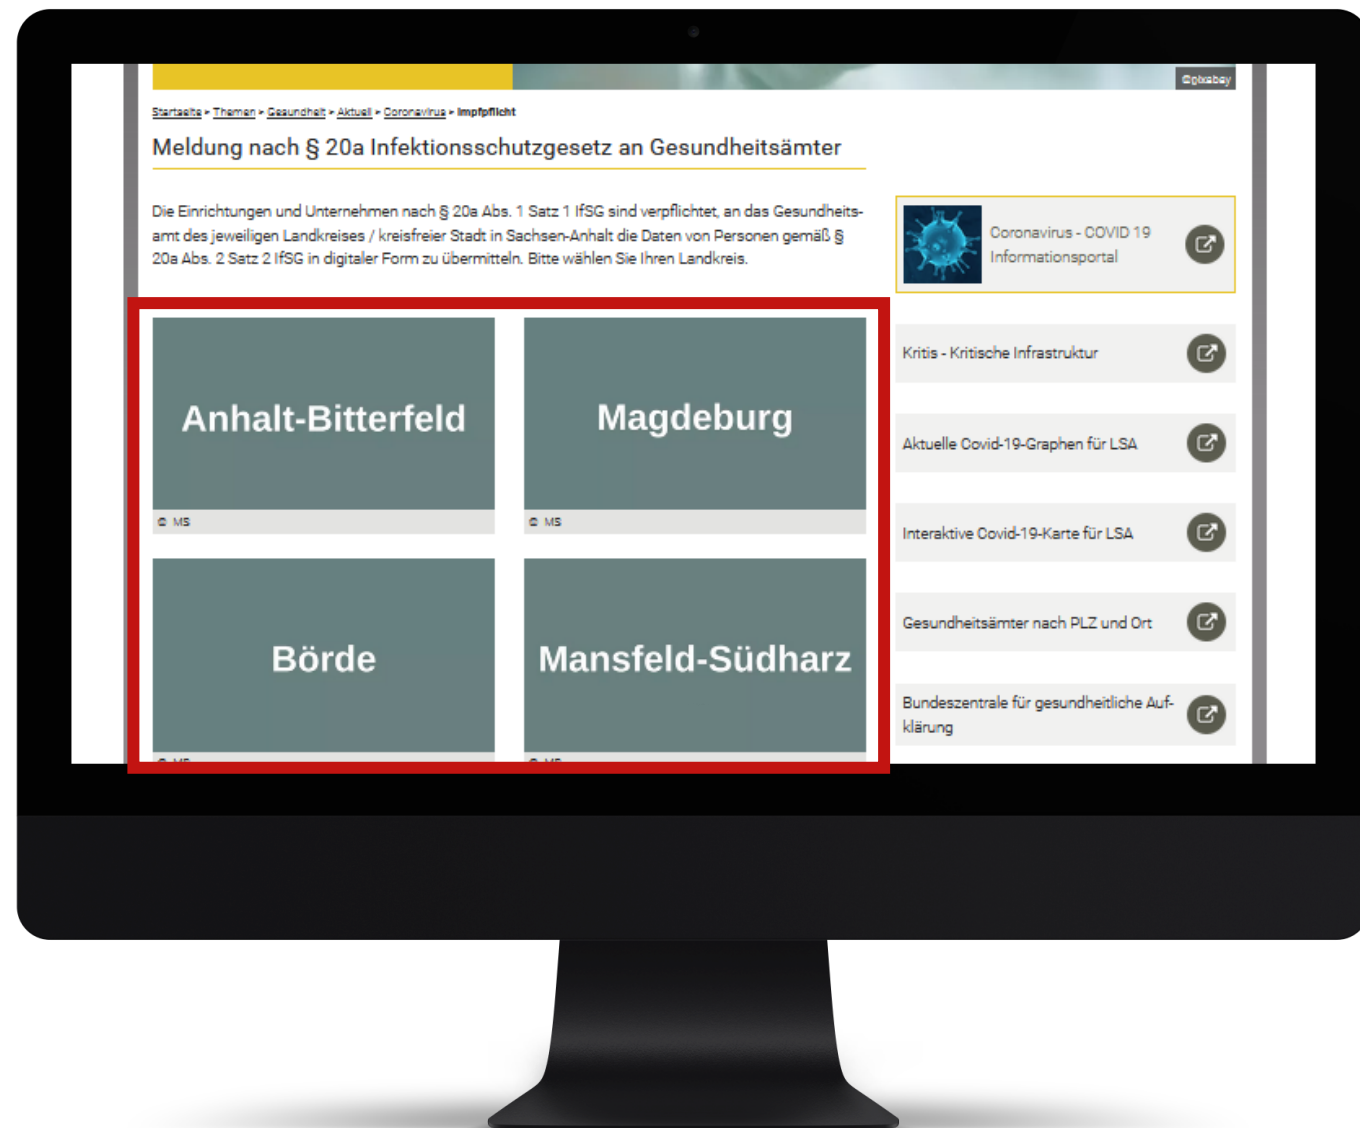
©pixabay

Startseite ▸ Themen ▸ Gesundheit ▸ Aktuell ▸ Coronavirus ▸ Impfpflicht

Meldung nach § 20a Infektionsschutzgesetz an Gesundheitsämter

Die Einrichtungen und Unternehmen nach § 20a Abs. 1 Satz 1 IfSG sind verpflichtet, an das Gesundheitsamt des jeweiligen Landkreises / kreisfreier Stadt in Sachsen-Anhalt die Daten von Personen gemäß § 20a Abs. 2 Satz 2 IfSG in digitaler Form zu übermitteln. Bitte wählen Sie Ihren Landkreis.

Anhalt-Bitterfeld

© MS

Magdeburg

© MS

Börde

Mansfeld-Südharz

Coronavirus - COVID 19 Informationsportal

Kritis - Kritische Infrastruktur

Aktuelle Covid-19-Graphen für LSA

Interaktive Covid-19-Karte für LSA

Gesundheitsämter nach PLZ und Ort

Bundeszentrale für gesundheitliche Aufklärung